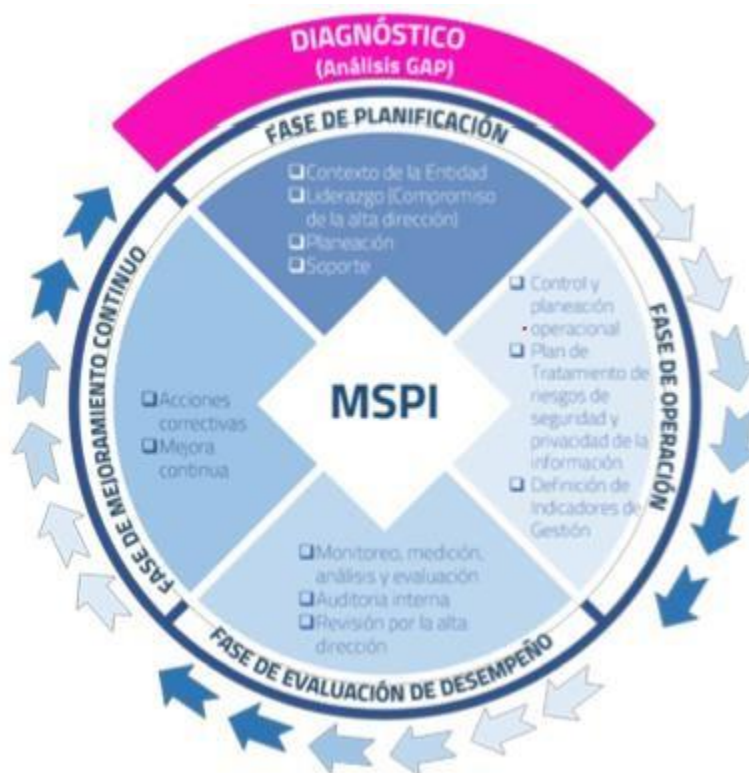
DIAGNÓSTICO
(Análisis GAP)

FASE DE PLANIFICACIÓN

❑ Contexto de la Entidad
❑ Liderazgo (Compromiso de la alta dirección)
❑ Planeación
❑ Soporte

FASE DE OPERACIÓN

❑ Control y planeación operacional
❑ Plan de Tratamiento de riesgos de seguridad y privacidad de la información
❑ Definición de Indicadores de Gestión

MSPI

FASE DE MEJORAMIENTO CONTINUO

❑ Acciones correctivas
❑ Mejora continua

❑ Monitoreo, medición, análisis y evaluación
❑ Auditoria interna
❑ Revisión por la alta dirección

FASE DE EVALUACIÓN DE DESEMPEÑO